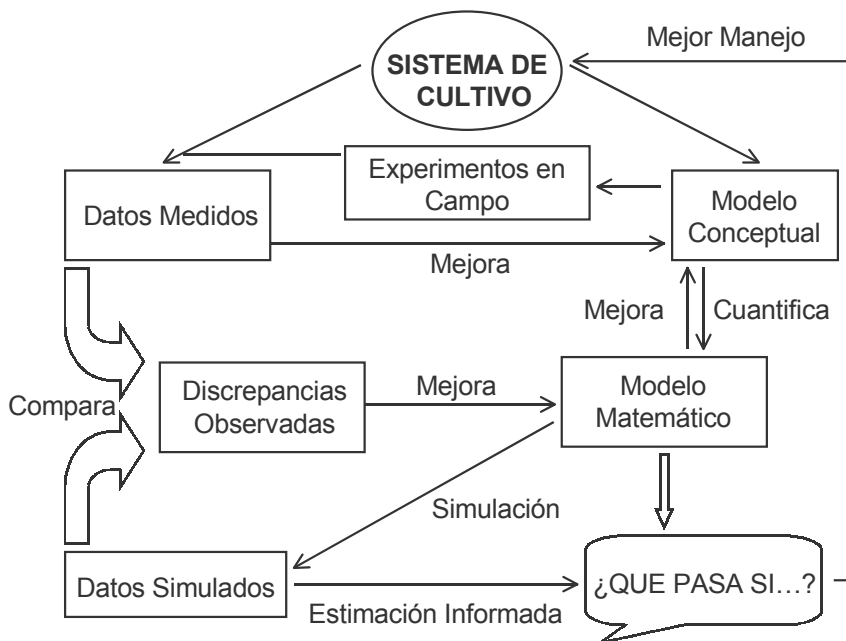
Mejor Manejo

SISTEMA DE CULTIVO

Experimentos en Campo

Datos Medidos

Modelo Conceptual

Mejora

Mejora

Cuantifica

Compara

Discrepancias Observadas

Mejora

Modelo Matemático

Simulación

Datos Simulados

¿QUE PASA SI…?

Estimación Informada